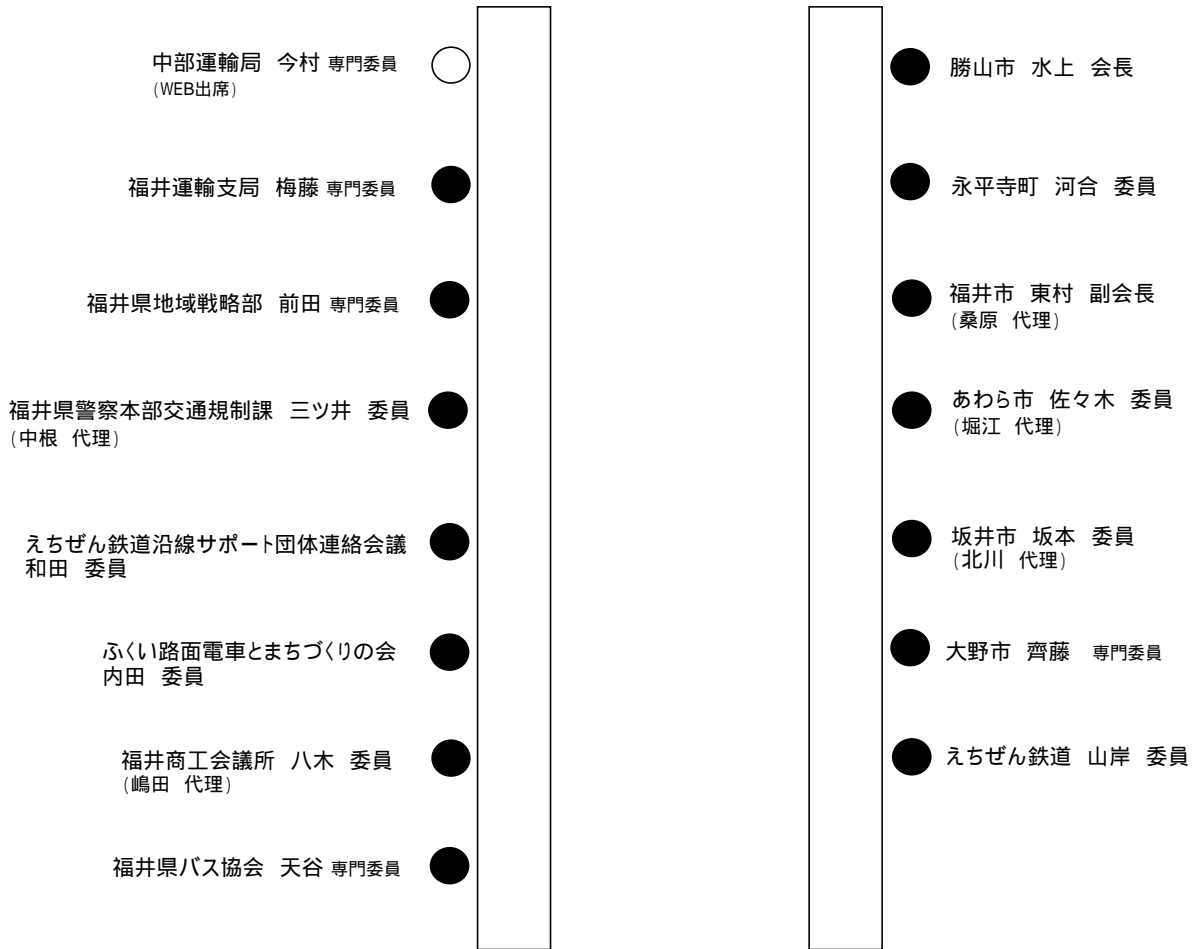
中部運輸局　今村 専門委員
（WEB出席）

福井運輸支局　梅藤 専門委員

福井県地域戦略部　前田 専門委員

福井県警察本部交通規制課　三ツ井　委員
（中根　代理）

えちぜん鉄道沿線サポート団体連絡会議
和田　委員

ふくい路面電車とまちづくりの会
内田　委員

福井商工会議所　八木　委員
（嶋田　代理）

福井県バス協会　天谷 専門委員

勝山市　水上　会長

永平寺町　河合　委員

福井市　東村　副会長
（桑原　代理）

あわら市　佐々木　委員
（堀江　代理）

坂井市　坂本　委員
（北川　代理）

大野市　齊藤　専門委員

えちぜん鉄道　山岸　委員